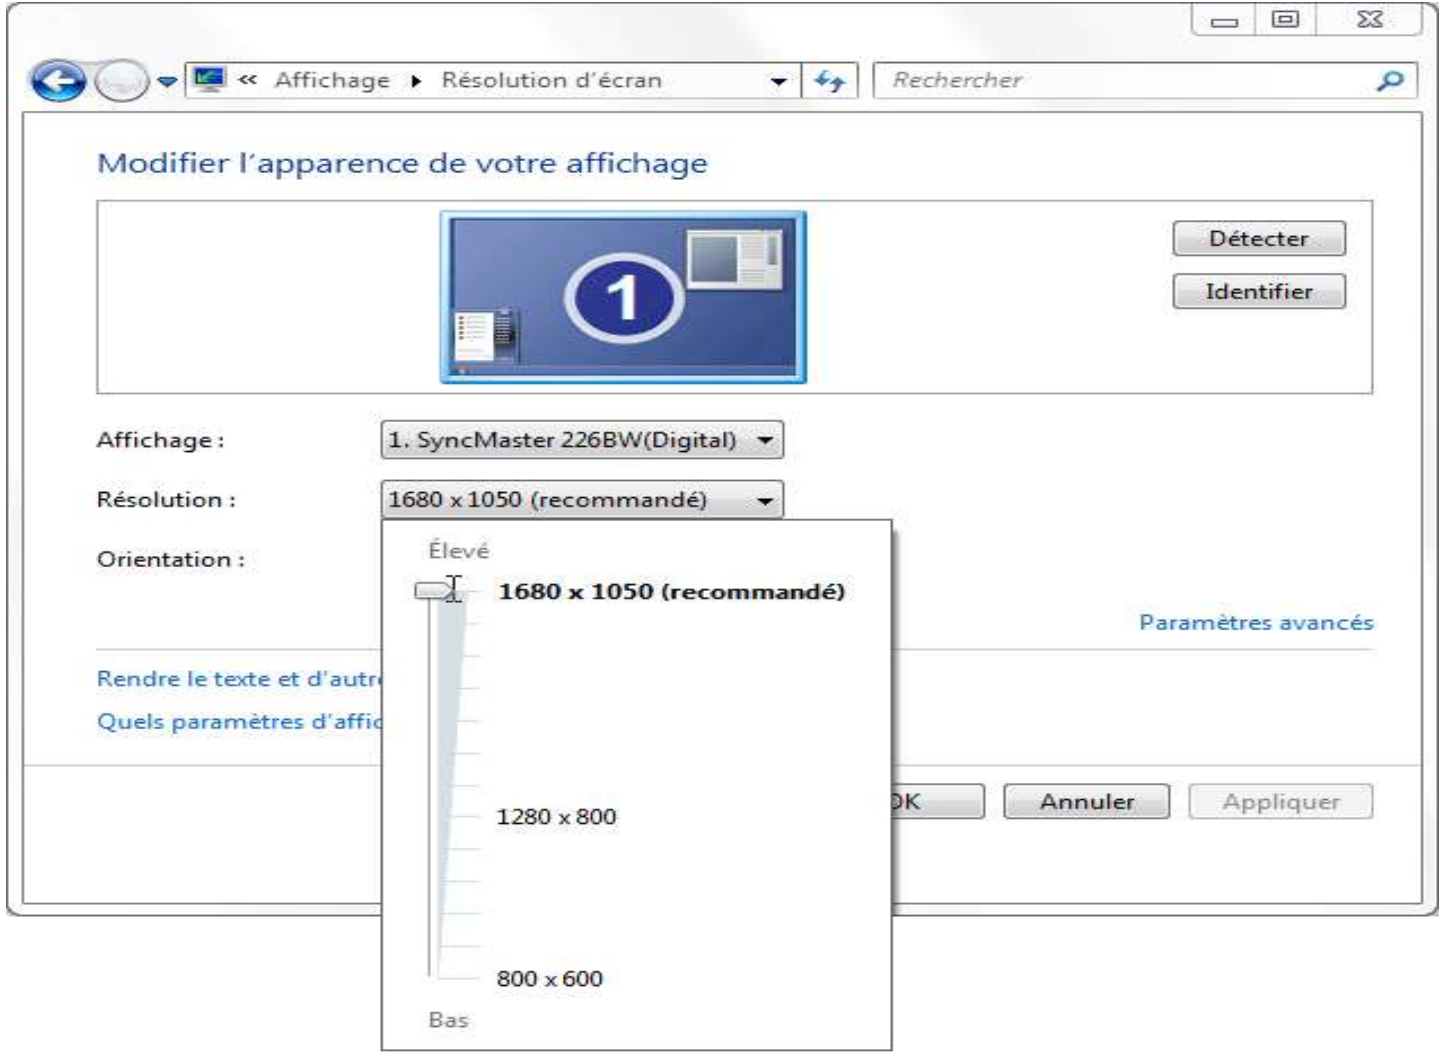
« Affichage ▸ Résolution d'écran

Rechercher

Modifier l'apparence de votre affichage

1

Détecter

Identifier

Affichage : 1. SyncMaster 226BW(Digital)

Résolution : 1680 x 1050 (recommandé)

Orientation :

Élevé

1680 x 1050 (recommandé)

Paramètres avancés

Rendre le texte et d'autr

Quels paramètres d'affic

1280 x 800

OK

Annuler

Appliquer

800 x 600

Bas